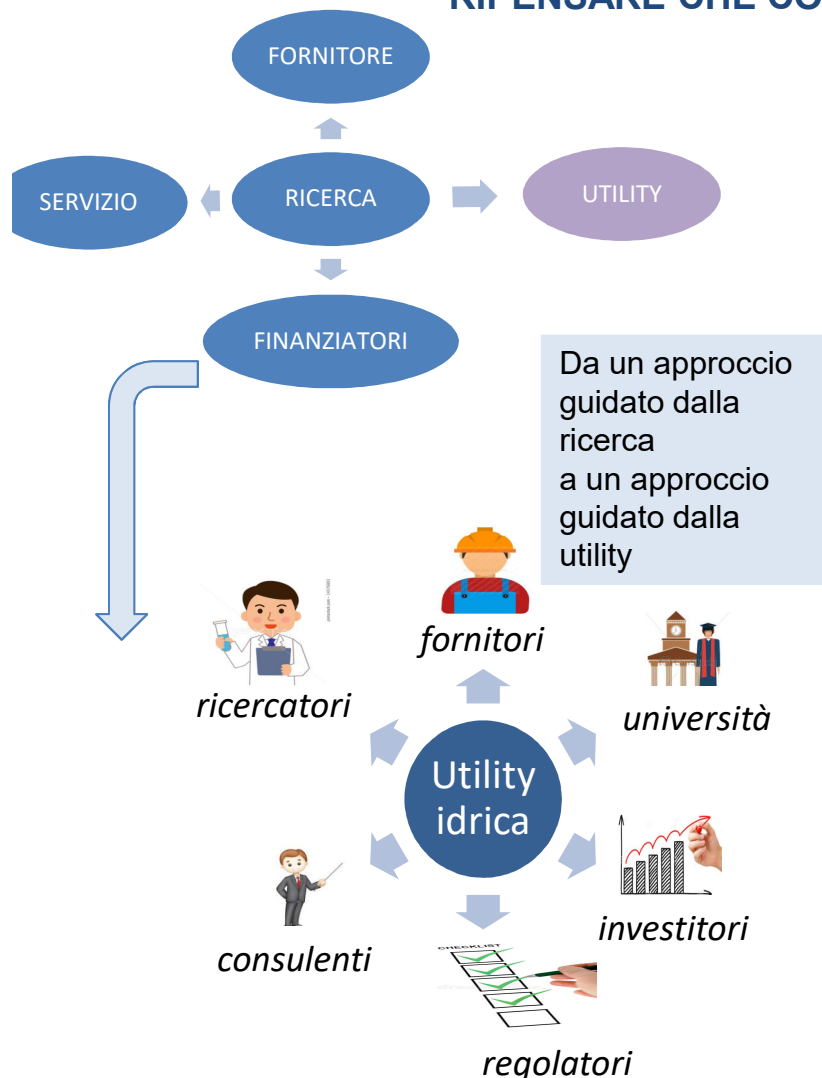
RIPENSARE CHE CO

FORNITORE

SERVIZIO

RICERCA

UTILITY

FINANZIATORI

Da un approccio guidato dalla ricerca
a un approccio guidato dalla utility

fornitori

ricercatori

università

Utility idrica

investitori

consulenti

CHECKLIST

regolatori